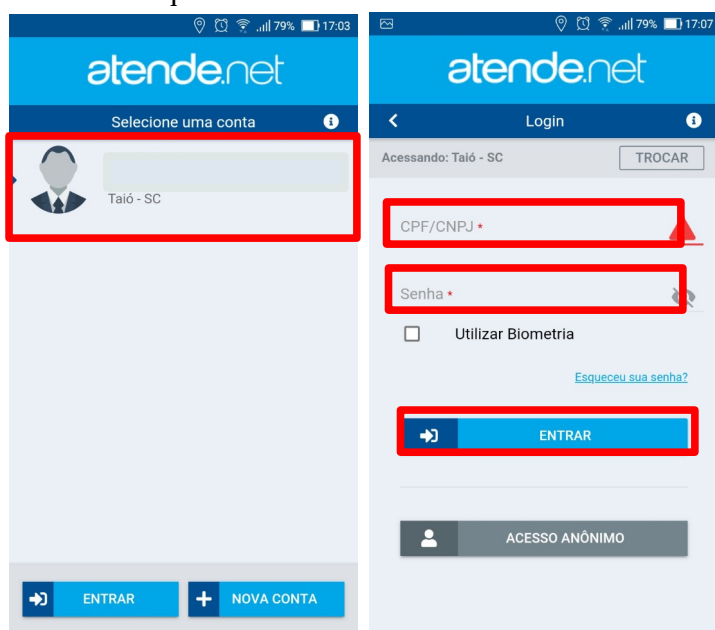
79% 17:03

atende.net

Selecione uma conta

Taió - SC

ENTRAR

NOVA CONTA

79% 17:07

atende.net

Login

Acessando: Taió - SC

TROCAR

CPF/CNPJ *

Senha *

Utilizar Biometria

Esqueceu sua senha?

ENTRAR

ACESSO ANÔNIMO